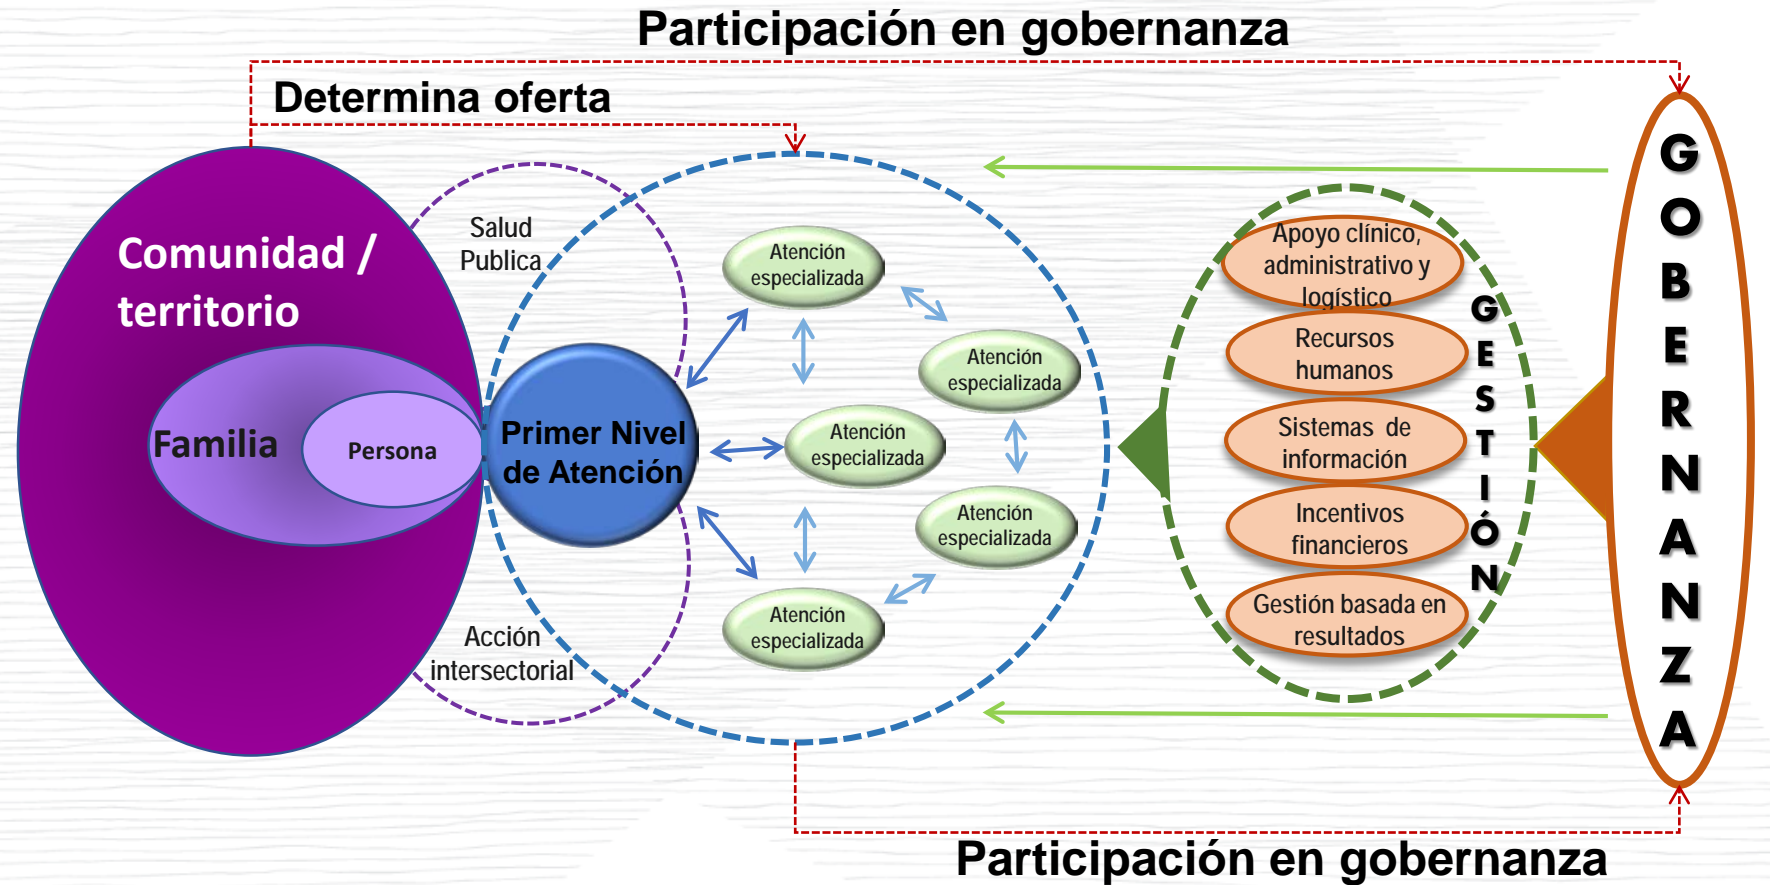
Participación en gobernanza

Determina oferta

Comunidad / territorio

Familia

Persona

Salud Publica

Acción intersectorial

Primer Nivel de Atención

Atención especializada

Atención especializada

Atención especializada

Atención especializada

Atención especializada

Apoyo clínico, administrativo y logístico

Recursos humanos

Sistemas de información

Incentivos financieros

Gestión basada en resultados

GESTIÓN

GOBERNANZA

Participación en gobernanza